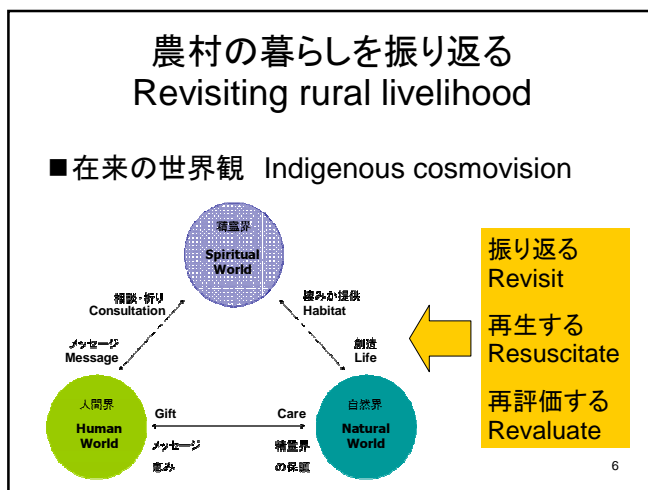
農村の暮らしを振り返る
Revisiting rural livelihood

■在来の世界観 Indigenous cosmovision

精霊界
Spiritual World

報謝・祈り
Consultation

メッセージ
Message

棲みか提供
Habitat

創造
Life

人間界
Human World

Gift

メッセージ
恵み

Care

精霊界
の保護

自然界
Natural World

振り返る
Revisit

再生する
Resuscitate

再評価する
Revaluate

6